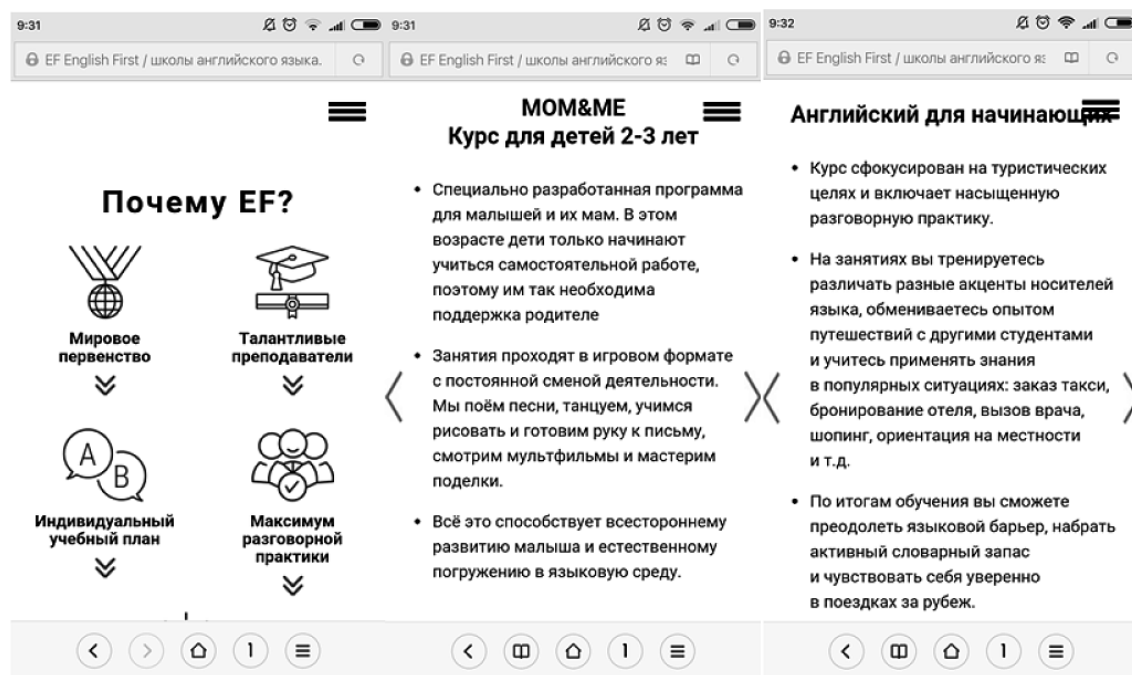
9:31

EF English First / школы английского языка.

Почему EF?

Мировое первенство

Талантливые преподаватели

A B

Индивидуальный учебный план

Максимум разговорной практики

1

9:31

EF English First / школы английского яз

MOM&ME
Курс для детей 2-3 лет

• Специально разработанная программа для малышей и их мам. В этом возрасте дети только начинают учиться самостоятельной работе, поэтому им так необходима поддержка родителе

• Занятия проходят в игровом формате с постоянной сменой деятельности. Мы поём песни, танцуем, учимся рисовать и готовим руку к письму, смотрим мультфильмы и мастерим поделки.

• Всё это способствует всестороннему развитию малыша и естественному погружению в языковую среду.

1

9:32

EF English First / школы английского яз

Английский для начинающ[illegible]

• Курс сфокусирован на туристических целях и включает насыщенную разговорную практику.

• На занятиях вы тренируетесь различать разные акценты носителей языка, обмениваетесь опытом путешествий с другими студентами и учитесь применять знания в популярных ситуациях: заказ такси, бронирование отеля, вызов врача, шопинг, ориентация на местности и т.д.

• По итогам обучения вы сможете преодолеть языковой барьер, набрать активный словарный запас и чувствовать себя уверенно в поездках за рубеж.

1